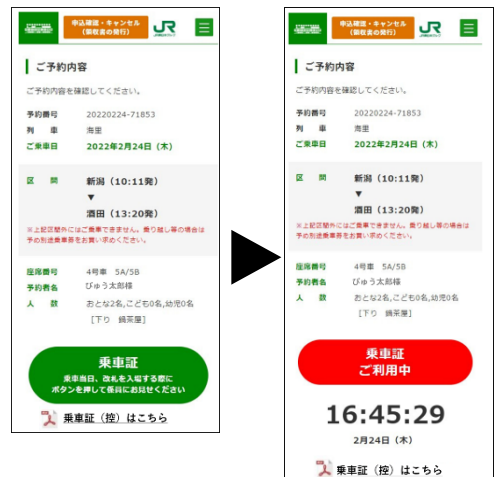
申込確認・キャンセル
（乗車票の発行）
JR
JR東日本

ご予約内容

ご予約内容を確認してください。

予約番号 20220224-71853
列 車 海里
ご乗車日 2022年2月24日（木）

区 間 新潟（10:11発）
▼
酒田（13:20発）

※上記区間外にはご乗車できません。乗り越し等の場合は予め別途乗車券をお買い求めください。

座席番号 4号車 5A/5B
予約者名 びゅう太郎様
人 数 おとな2名,こども0名,幼児0名
［下り 鍋茶屋］

乗車証
乗車当日、改札を入場する際にボタンを押して係員にお見せください

乗車証（控）はこちら

申込確認・キャンセル
（乗車票の発行）
JR
JR東日本

ご予約内容

ご予約内容を確認してください。

予約番号 20220224-71853
列 車 海里
ご乗車日 2022年2月24日（木）

区 間 新潟（10:11発）
▼
酒田（13:20発）

※上記区間外にはご乗車できません。乗り越し等の場合は予め別途乗車券をお買い求めください。

座席番号 4号車 5A/5B
予約者名 びゅう太郎様
人 数 おとな2名,こども0名,幼児0名
［下り 鍋茶屋］

乗車証
ご利用中

16:45:29
2月24日（木）

乗車証（控）はこちら